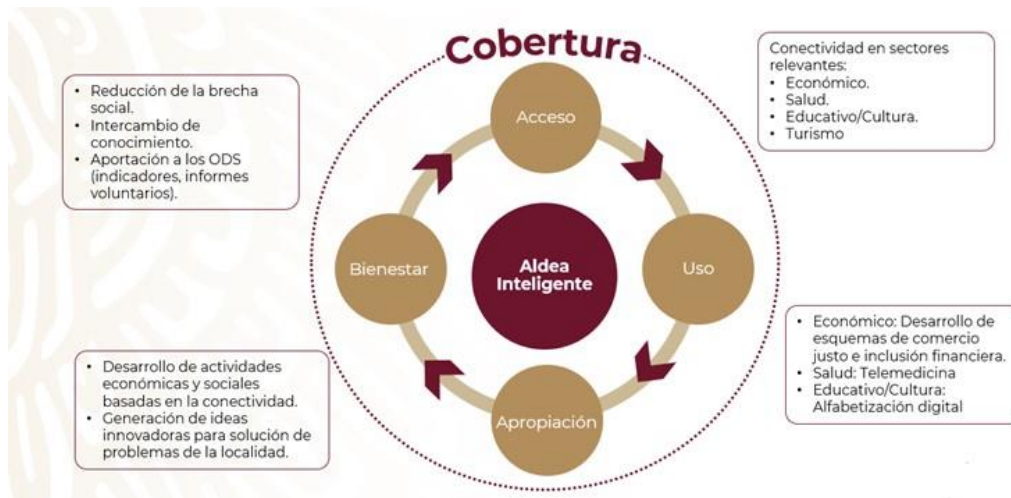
Cobertura

- Reducción de la brecha social.
- Intercambio de conocimiento.
- Aportación a los ODS (indicadores, informes voluntarios).

Conectividad en sectores relevantes:
- Económico.
- Salud.
- Educativo/Cultura.
- Turismo

Acceso

Bienestar

Aldea Inteligente

Uso

Apropiación

- Económico: Desarrollo de esquemas de comercio justo e inclusión financiera.
- Salud: Telemedicina
- Educativo/Cultura: Alfabetización digital

- Desarrollo de actividades económicas y sociales basadas en la conectividad.
- Generación de ideas innovadoras para solución de problemas de la localidad.